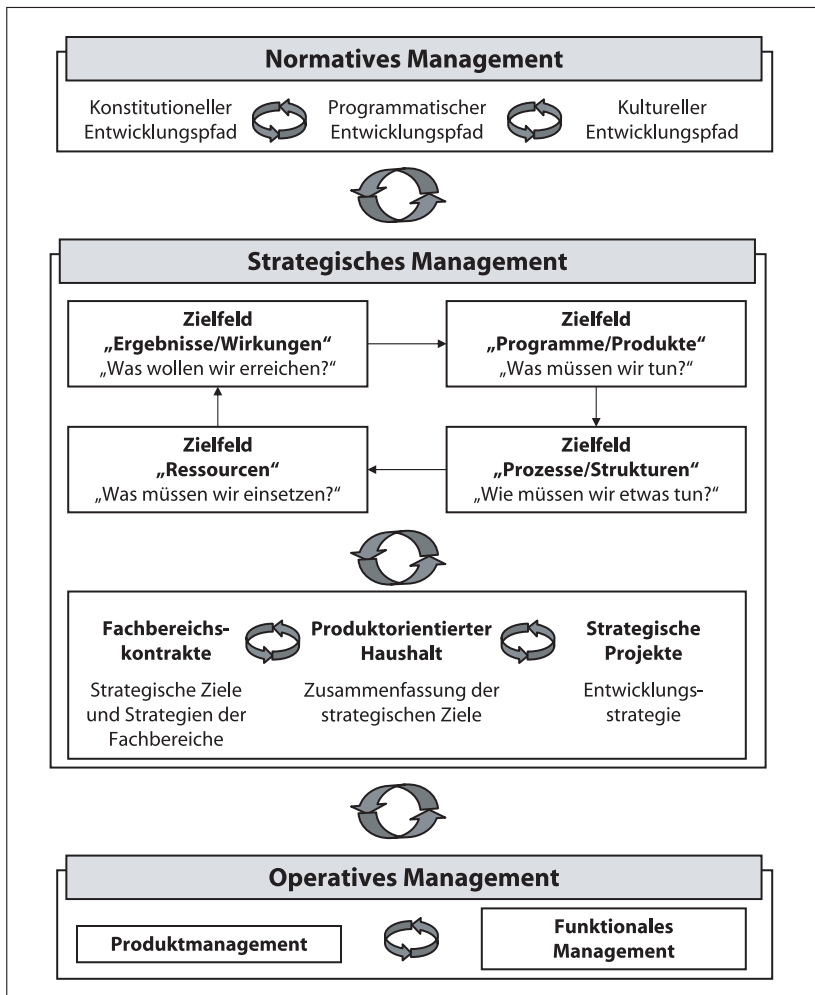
Normatives Management

Konstitutioneller Entwicklungspfad

Programmatischer Entwicklungspfad

Kultureller Entwicklungspfad

Strategisches Management

Zielfeld
„Ergebnisse/Wirkungen“
„Was wollen wir erreichen?“

Zielfeld
„Programme/Produkte“
„Was müssen wir tun?“

Zielfeld
„Ressourcen“
„Was müssen wir einsetzen?“

Zielfeld
„Prozesse/Strukturen“
„Wie müssen wir etwas tun?“

Fachbereichskontrakte

Strategische Ziele und Strategien der Fachbereiche

Produktorientierter Haushalt

Zusammenfassung der strategischen Ziele

Strategische Projekte

Entwicklungsstrategie

Operatives Management

Produktmanagement

Funktionales Management